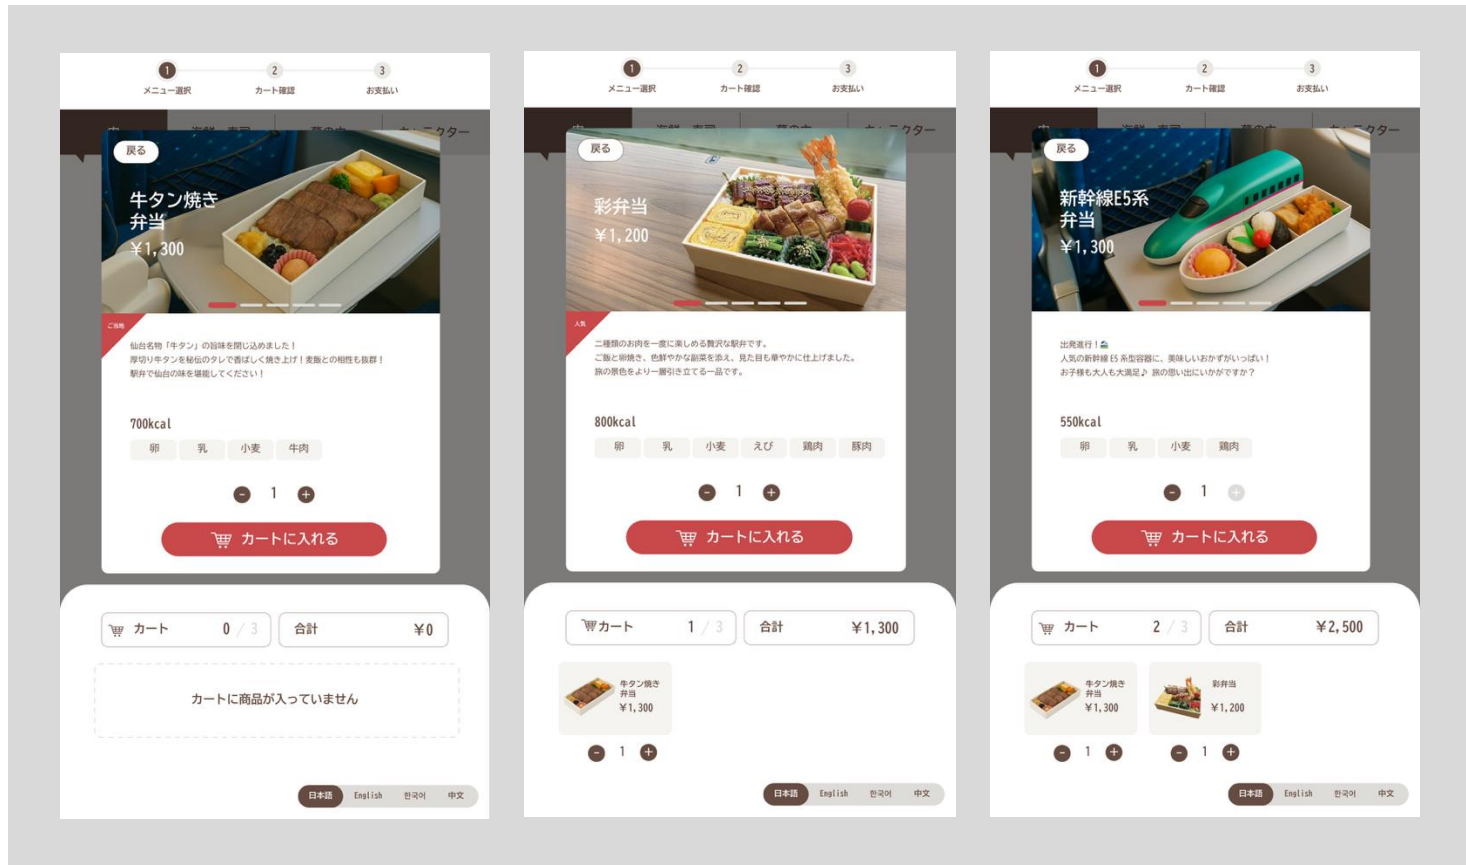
1 メニュー選択
2 カート確認
3 お支払い

海鮮 寿司
幕の内
キャラクター

戻る

牛タン焼き弁当
¥1,300

ご当地

仙台名物「牛タン」の旨味を閉じ込めました！
厚切り牛タンを秘伝のタレで香ばしく焼き上げ！麦飯との相性も抜群！
駅弁で仙台の味を堪能してください！

700kcal

| 卵 | 乳 | 小麦 | 牛肉 |
|---|---|---|---|

- 1 +

カートに入れる

カート 0 / 3
合計 ¥0

カートに商品が入っていません

日本語 English 한국어 中文

1 メニュー選択
2 カート確認
3 お支払い

海鮮 寿司
幕の内
キャラクター

戻る

彩弁当
¥1,200

人気

二種類のお肉を一度に楽しめる贅沢な駅弁です。
ご飯と卵焼き、色鮮やかな副菜を添え、見た目も華やかに仕上げました。
旅の景色をより一層引き立てる一品です。

800kcal

| 卵 | 乳 | 小麦 | えび | 鶏肉 | 豚肉 |
|---|---|---|---|---|---|

- 1 +

カートに入れる

カート 1 / 3
合計 ¥1,300

牛タン焼き弁当
¥1,300

- 1 +

日本語 English 한국어 中文

1 メニュー選択
2 カート確認
3 お支払い

海鮮 寿司
幕の内
キャラクター

戻る

新幹線E5系弁当
¥1,300

出発進行！
人気の新幹線E5系型容器に、美味しいおかずがいっぱい！
お子様も大人も大満足♪ 旅の思い出にいかがですか？

550kcal

| 卵 | 乳 | 小麦 | 鶏肉 |
|---|---|---|---|

- 1 +

カートに入れる

カート 2 / 3
合計 ¥2,500

牛タン焼き弁当
¥1,300

- 1 +

彩弁当
¥1,200

- 1 +

日本語 English 한국어 中文